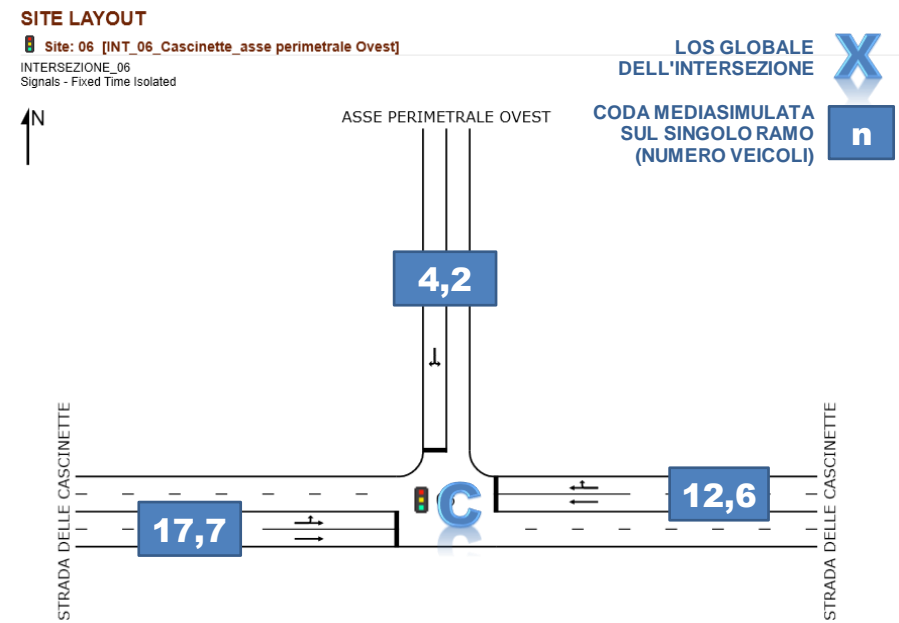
SITE LAYOUT

Site: 06 [INT_06_Cascinette_asse perimetrale Ovest]

INTERSEZIONE_06
Signals - Fixed Time Isolated

LOS GLOBALE DELL'INTERSEZIONE

X

CODA MEDIASIMULATA SUL SINGOLO RAMO (NUMERO VEICOLI)

n

N

ASSE PERIMETRALE OVEST

4,2

STRADA DELLE CASCINETTE

C

12,6

17,7

STRADA DELLE CASCINETTE